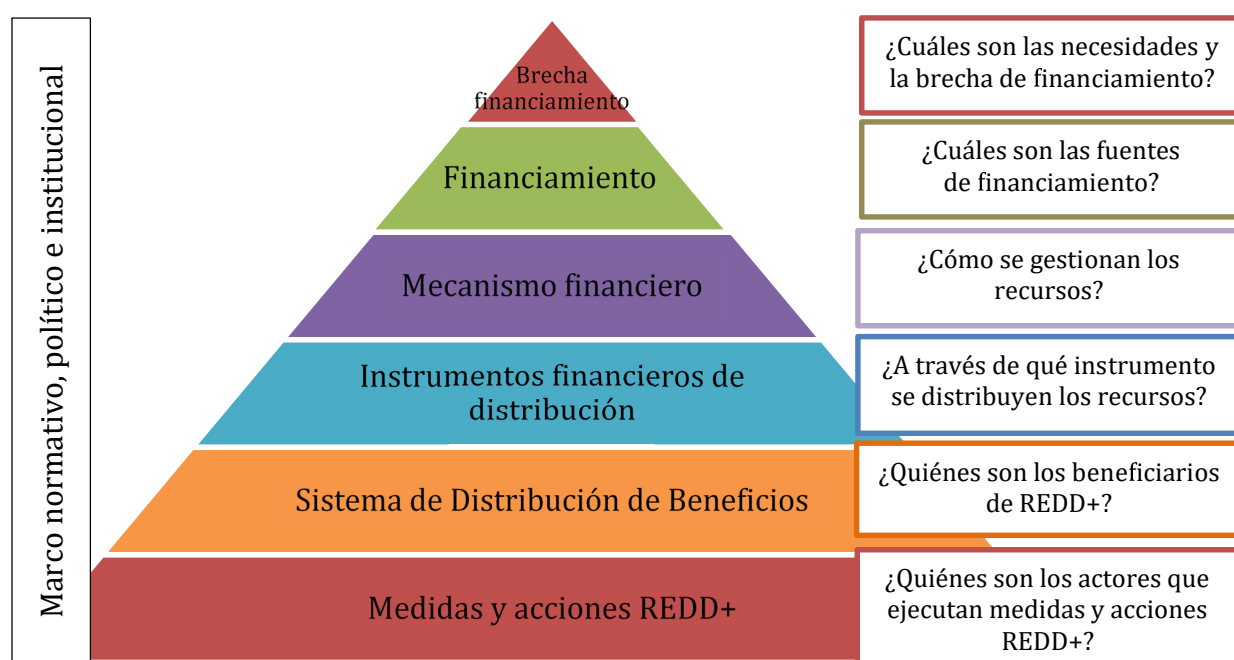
Marco normativo, político e institucional

Brecha financiamiento

Financiamiento

Mecanismo financiero

Instrumentos financieros de distribución

Sistema de Distribución de Beneficios

Medidas y acciones REDD+

¿Cuáles son las necesidades y la brecha de financiamiento?

¿Cuáles son las fuentes de financiamiento?

¿Cómo se gestionan los recursos?

¿A través de qué instrumento se distribuyen los recursos?

¿Quiénes son los beneficiarios de REDD+?

¿Quiénes son los actores que ejecutan medidas y acciones REDD+?